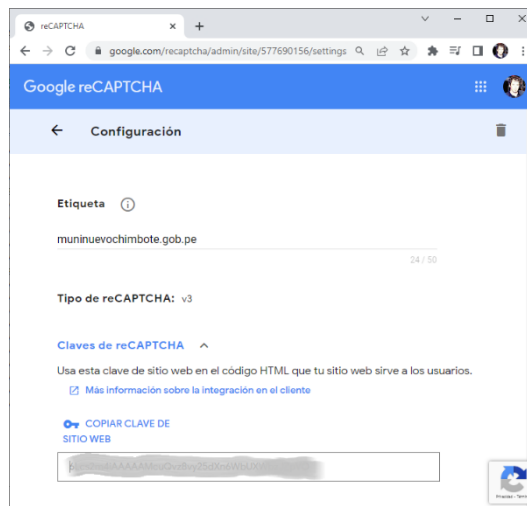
reCAPTCHA ×  +

google.com/recaptcha/admin/site/577690156/settings

Google reCAPTCHA

Configuración

Etiqueta

muninuevochimbote.gob.pe

24 / 50

Tipo de reCAPTCHA: v3

Claves de reCAPTCHA

Usa esta clave de sitio web en el código HTML que tu sitio web sirve a los usuarios.

Más información sobre la integración en el cliente

COPIAR CLAVE DE SITIO WEB

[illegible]

Privacidad - Términos